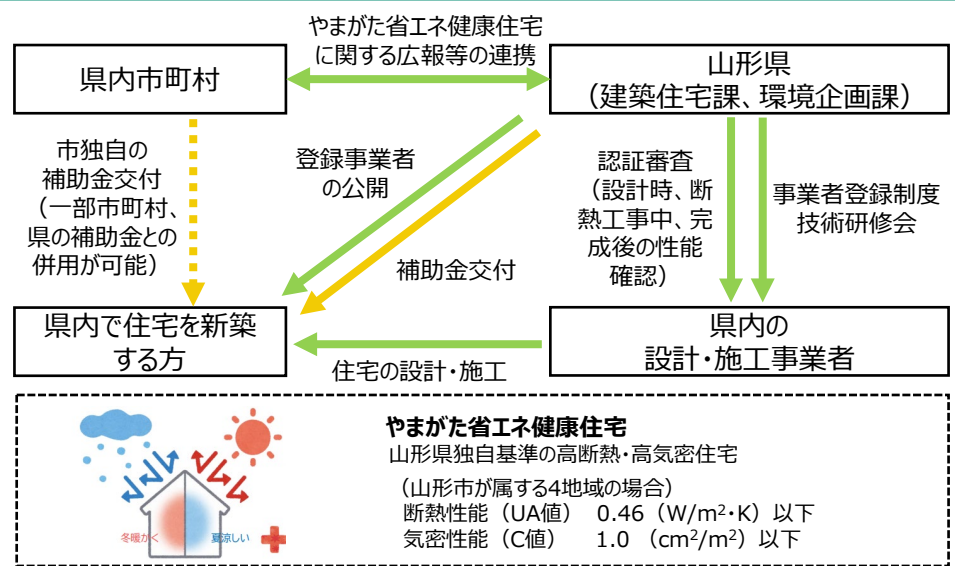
やまがた省エネ健康住宅に関する広報等の連携

県内市町村

山形県
（建築住宅課、環境企画課）

市独自の補助金交付（一部市町村、県の補助金との併用が可能）

登録事業者の公開

補助金交付

認証審査（設計時、断熱工事中、完成後の性能確認）

事業者登録制度
技術研修会

県内で住宅を新築する方

県内の
設計・施工事業者

住宅の設計・施工

冬暖かく　夏涼しい

やまがた省エネ健康住宅
山形県独自基準の高断熱・高気密住宅

（山形市が属する4地域の場合）
断熱性能（UA値）　0.46（W/m$^2$・K）以下
気密性能（C値）　1.0 （cm$^2$/m$^2$）以下